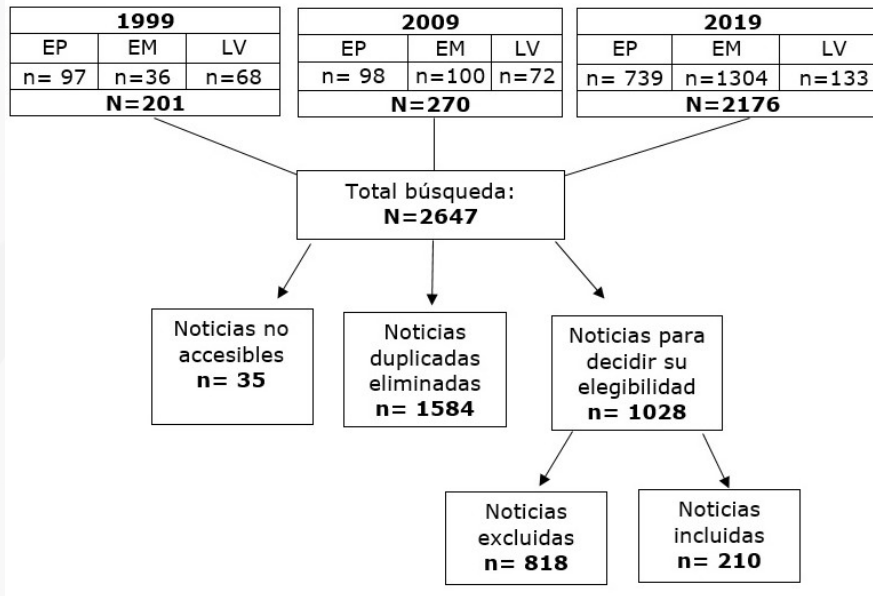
| 1999 | | |
|---|---|---|
| EP | EM | LV |
| n= 97 | n=36 | n=68 |
| N=201 | | |

| 2009 | | |
|---|---|---|
| EP | EM | LV |
| n= 98 | n=100 | n=72 |
| N=270 | | |

| 2019 | | |
|---|---|---|
| EP | EM | LV |
| n= 739 | n=1304 | n=133 |
| N=2176 | | |

Total búsqueda:
**N=2647**

Noticias no accesibles
**n= 35**

Noticias duplicadas eliminadas
**n= 1584**

Noticias para decidir su elegibilidad
**n= 1028**

Noticias excluidas
**n= 818**

Noticias incluidas
**n= 210**